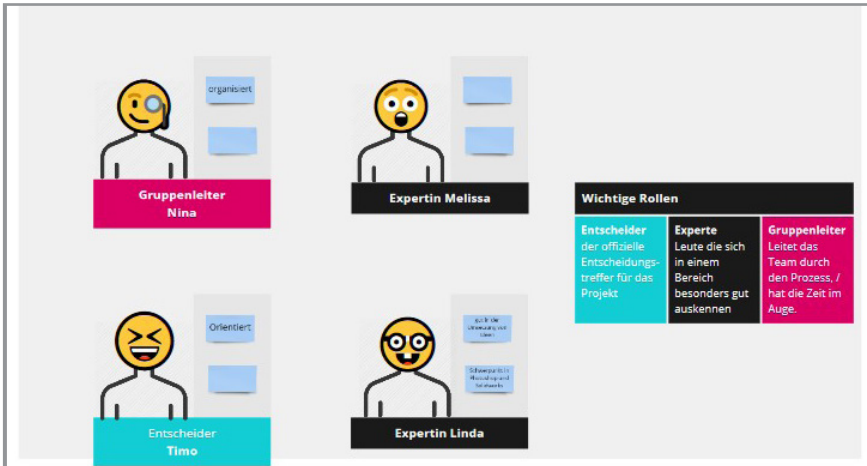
organisiert

Gruppenleiter Nina

Expertin Melissa

Wichtige Rollen

| Entscheider der offizielle Entscheidungstreffer für das Projekt | Experte Leute die sich in einem Bereich besonders gut auskennen | Gruppenleiter Leitet das Team durch den Prozess, / hat die Zeit im Auge. |
|---|---|---|

Orientiert

Entscheider Timo

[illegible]

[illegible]

Expertin Linda